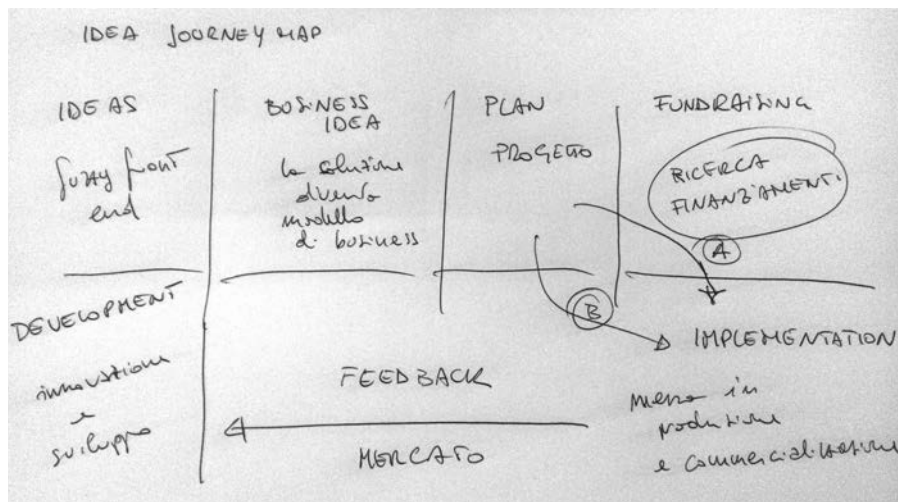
IDEA JOURNEY MAP

IDEAS

fuzzy front end

BUSINESS IDEA

la soluzione diventa modello di business

PLAN

PROGETTO

FUNDRAISING

RICERCA FINANZIAMENTI

A

B

DEVELOPMENT

innovazione e sviluppo

IMPLEMENTATION

FEEDBACK

MERCATO

messa in produzione e commercializzazione